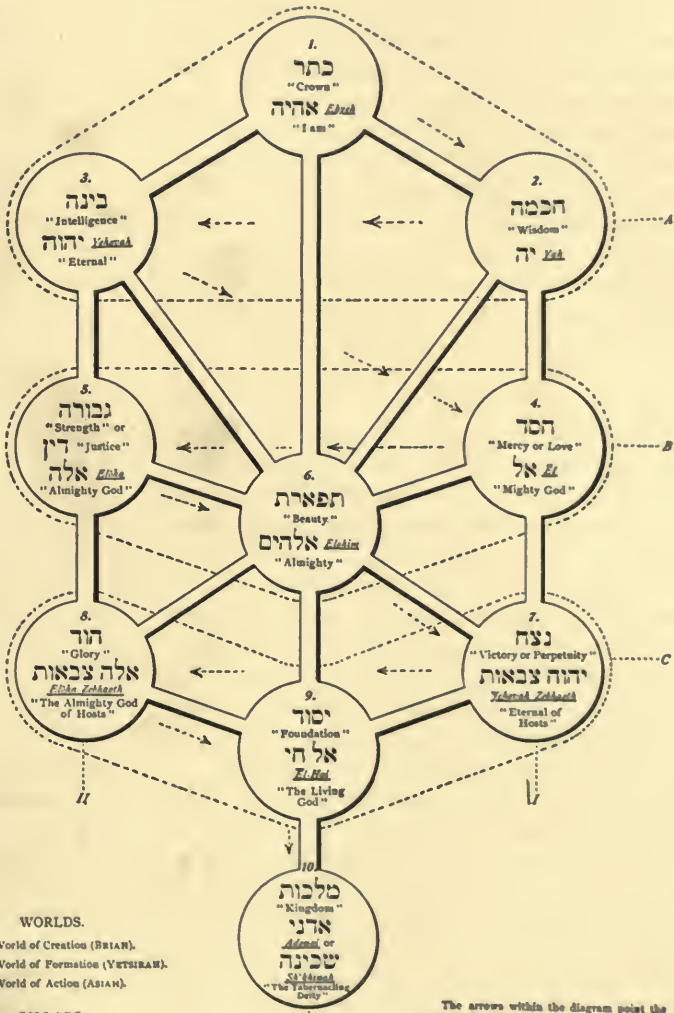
1.
כתר
"Crown"
אהיה Eheieh
"I am"

3.
בינה
"Intelligence"
יהוה Yehovah
"Eternal"

2.
חכמה
"Wisdom"
יה Yah

A

5.
גבורה
"Strength" or
דין "Justice"
אלה Eloha
"Almighty God"

4.
חסד
"Mercy or Love"
אל El
"Mighty God"

B

6.
תפארת
"Beauty"
אלהים Elohim
"Almighty"

8.
הוד
"Glory"
אלה צבאות
Eloha Tzbaoth
"The Almighty God of Hosts"

7.
נצח
"Victory or Perpetuity"
יהוה צבאות
Yehovah Tzbaoth
"Eternal of Hosts"

C

9.
יסוד
"Foundation"
אל חי
El-Hai
"The Living God"

II

I

Y

10.
מלכות
"Kingdom"
אדני
Adonai or
שכינה
Sh'kinah
"The Tabernacling Deity"

WORLDS.
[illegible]orld of Creation (BRIAH).
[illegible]orld of Formation (YETSIRAH).
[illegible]orld of Action (ASIAH).

The arrows within the diagram point the